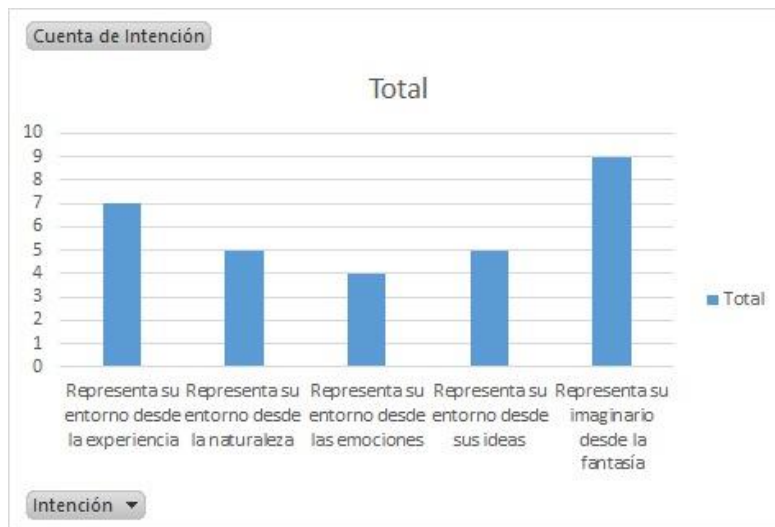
Cuenta de Intención

Total

10
9
8
7
6
5
4
3
2
1
0

Representa su entorno desde la experiencia
Representa su entorno desde la naturaleza
Representa su entorno desde las emociones
Representa su entorno desde sus ideas
Representa su imaginario desde la fantasía

Total

Intención ▼